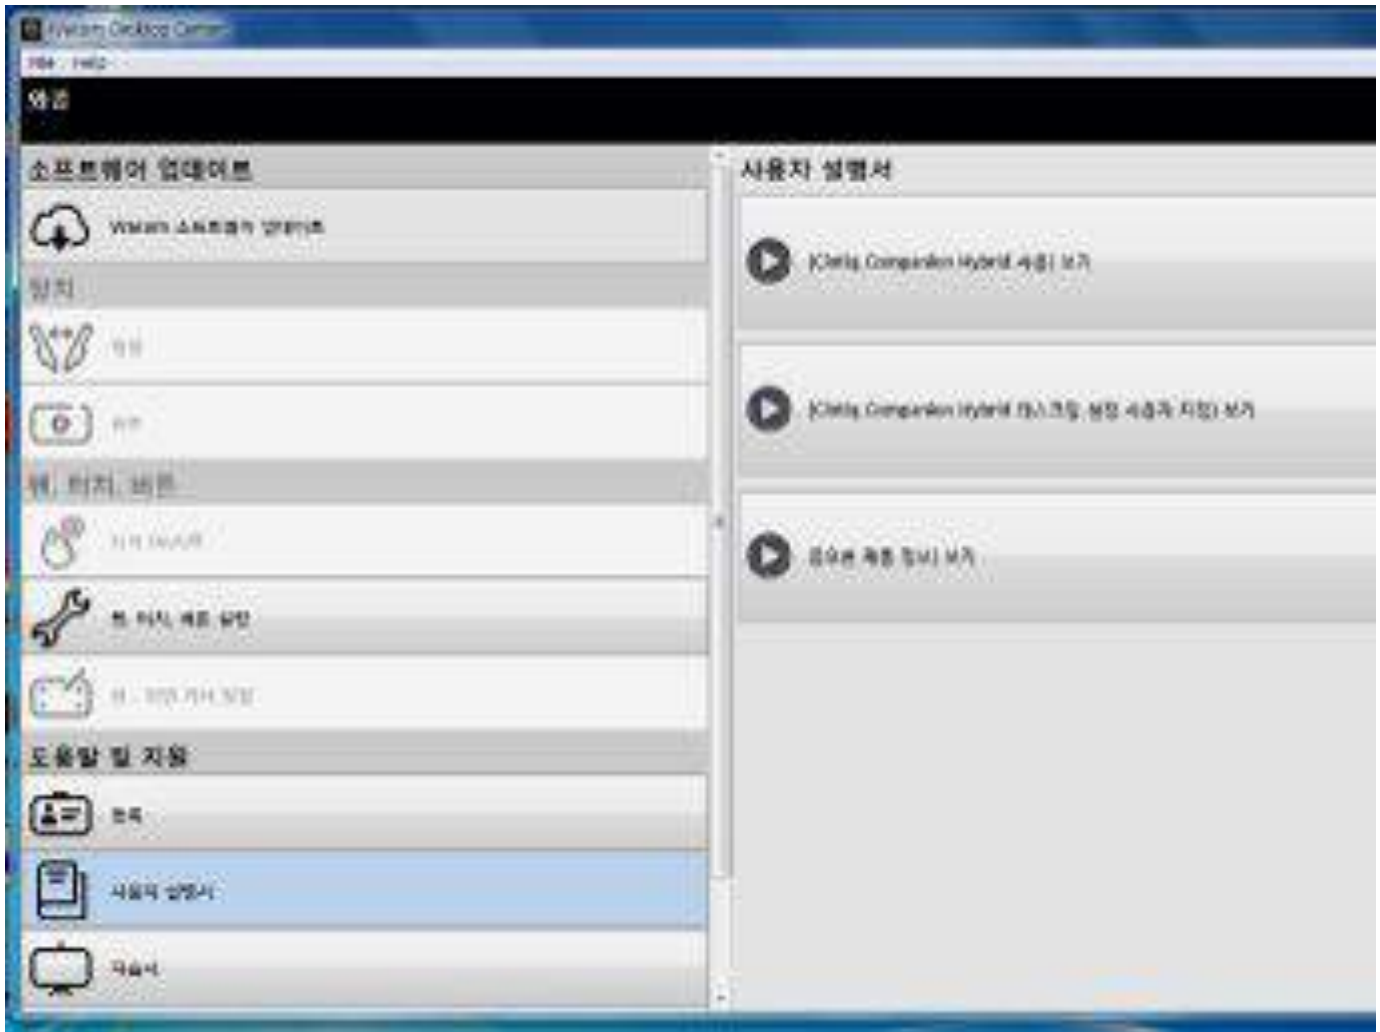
Wacom Desktop Center

File Help

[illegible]

소프트웨어 업데이트

Wacom 소프트웨어 업데이트

장치

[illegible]

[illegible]

펜, 터치, 버튼

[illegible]

펜, 터치, 버튼 설정

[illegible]

도움말 및 지원

등록

사용자 설명서

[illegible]

사용자 설명서

[Cintiq Companion Hybrid 사용] 보기

[Cintiq Companion Hybrid 데스크탑 설정 사용자 지정] 보기

[중요 제품 정보] 보기